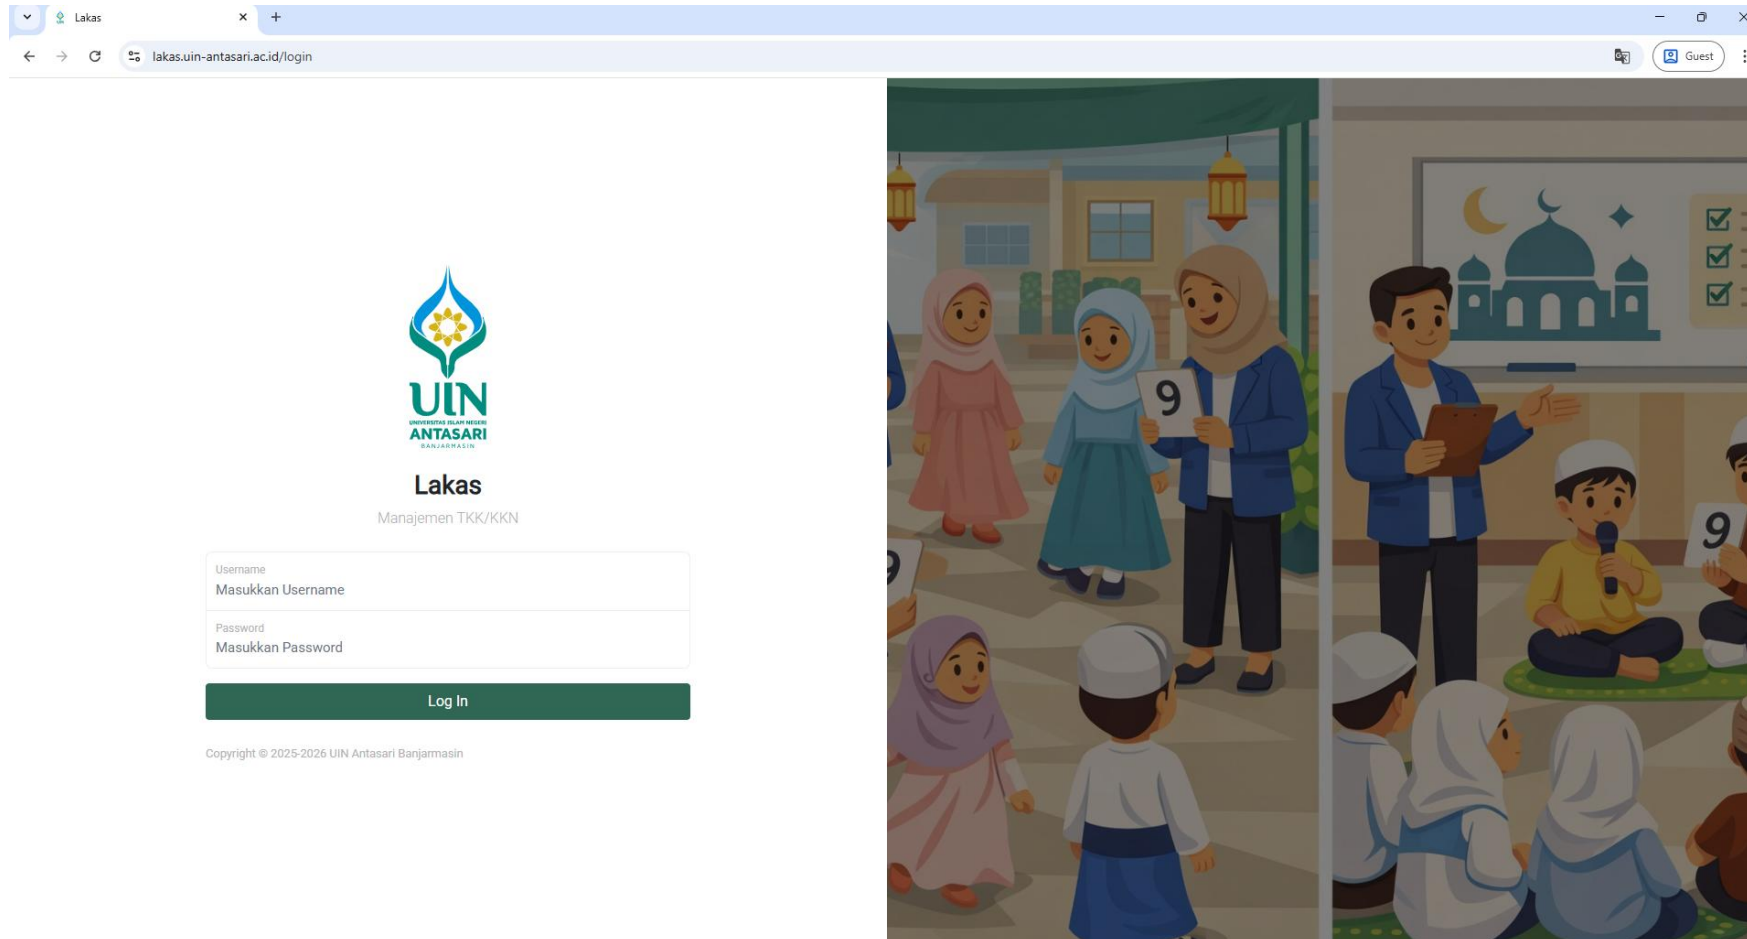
Lakas

lakas.uin-antasari.ac.id/login

Guest

UIN
UNIVERSITAS ISLAM NEGERI
ANTASARI
BANJARMASIN

Lakas

Manajemen TKK/KKN

Username
Masukkan Username

Password
Masukkan Password

Log In

Copyright © 2025-2026 UIN Antasari Banjarmasin

9

9